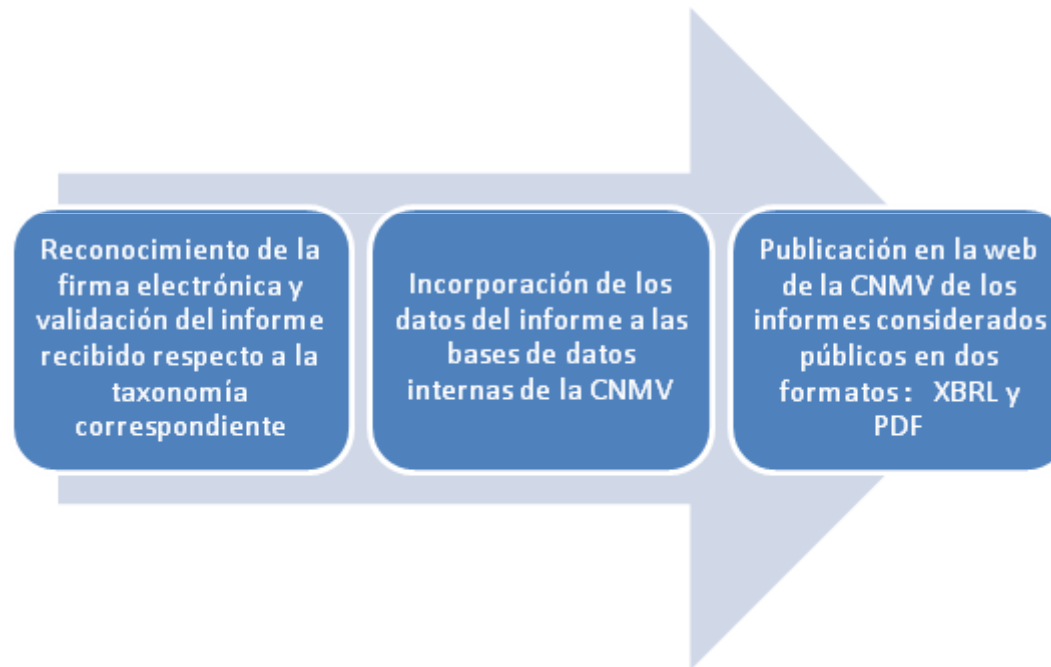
Reconocimiento de la firma electrónica y validación del informe recibido respecto a la taxonomía correspondiente

Incorporación de los datos del informe a las bases de datos internas de la CNMV

Publicación en la web de la CNMV de los informes considerados públicos en dos formatos: XBRL y PDF